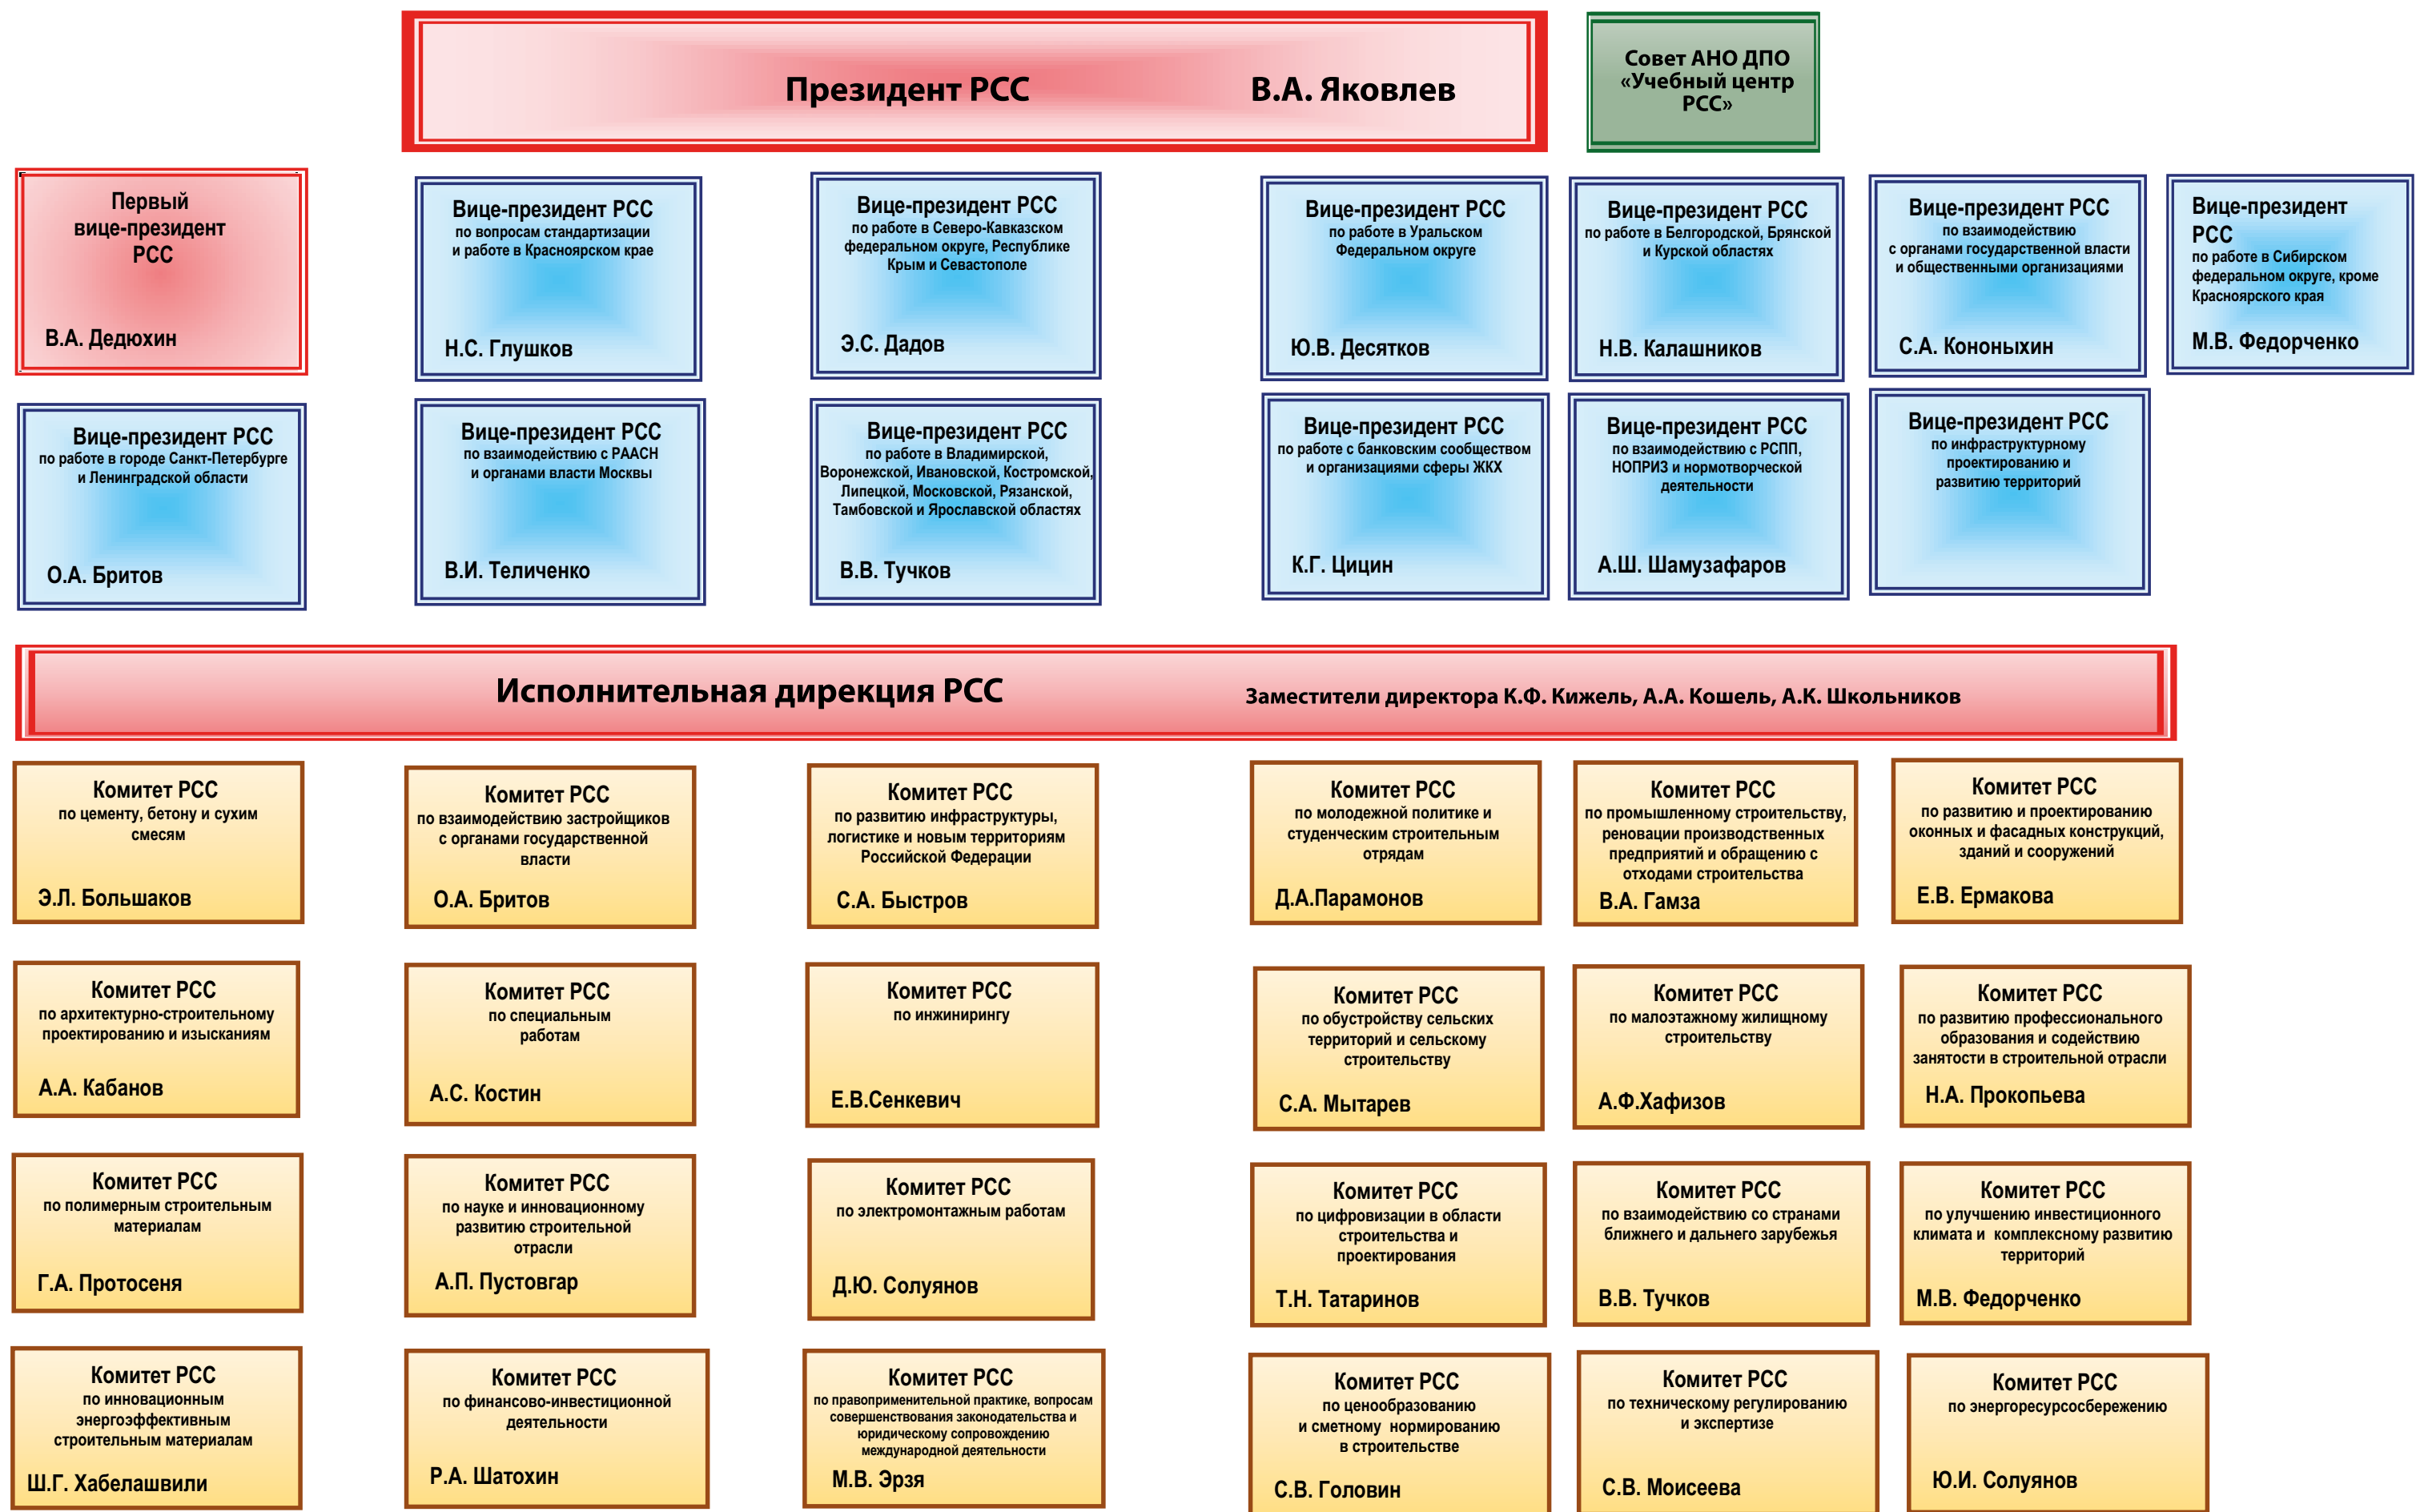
Президент РСС В.А. Яковлев

Совет АНО ДПО «Учебный центр РСС»

Первый вице-президент РСС
В.А. Дедюхин

Вице-президент РСС
по вопросам стандартизации и работе в Красноярском крае
Н.С. Глушков

Вице-президент РСС
по работе в Северо-Кавказском федеральном округе, Республике Крым и Севастополе
Э.С. Дадов

Вице-президент РСС
по работе в Уральском Федеральном округе
Ю.В. Десятков

Вице-президент РСС
по работе в Белгородской, Брянской и Курской областях
Н.В. Калашников

Вице-президент РСС
по взаимодействию с органами государственной власти и общественными организациями
С.А. Кононыхин

Вице-президент РСС
по работе в Сибирском федеральном округе, кроме Красноярского края
М.В. Федорченко

Вице-президент РСС
по работе в городе Санкт-Петербурге и Ленинградской области
О.А. Бритов

Вице-президент РСС
по взаимодействию с РААСН и органами власти Москвы
В.И. Теличенко

Вице-президент РСС
по работе в Владимирской, Воронежской, Ивановской, Костромской, Липецкой, Московской, Рязанской, Тамбовской и Ярославской областях
В.В. Тучков

Вице-президент РСС
по работе с банковским сообществом и организациями сферы ЖКХ
К.Г. Цицин

Вице-президент РСС
по взаимодействию с РСПП, НОПРИЗ и нормотворческой деятельности
А.Ш. Шамузафаров

Вице-президент РСС
по инфраструктурному проектированию и развитию территорий

Исполнительная дирекция РСС
Заместители директора К.Ф. Кижель, А.А. Кошель, А.К. Школьников

Комитет РСС
по цементу, бетону и сухим смесям
Э.Л. Большаков

Комитет РСС
по взаимодействию застройщиков с органами государственной власти
О.А. Бритов

Комитет РСС
по развитию инфраструктуры, логистике и новым территориям Российской Федерации
С.А. Быстров

Комитет РСС
по молодежной политике и студенческим строительным отрядам
Д.А.Парамонов

Комитет РСС
по промышленному строительству, реновации производственных предприятий и обращению с отходами строительства
В.А. Гамза

Комитет РСС
по развитию и проектированию оконных и фасадных конструкций, зданий и сооружений
Е.В. Ермакова

Комитет РСС
по архитектурно-строительному проектированию и изысканиям
А.А. Кабанов

Комитет РСС
по специальным работам
А.С. Костин

Комитет РСС
по инжинирингу
Е.В.Сенкевич

Комитет РСС
по обустройству сельских территорий и сельскому строительству
С.А. Мытарев

Комитет РСС
по малоэтажному жилищному строительству
А.Ф.Хафизов

Комитет РСС
по развитию профессионального образования и содействию занятости в строительной отрасли
Н.А. Прокопьева

Комитет РСС
по полимерным строительным материалам
Г.А. Протосеня

Комитет РСС
по науке и инновационному развитию строительной отрасли
А.П. Пустовгар

Комитет РСС
по электромонтажным работам
Д.Ю. Солуянов

Комитет РСС
по цифровизации в области строительства и проектирования
Т.Н. Татаринов

Комитет РСС
по взаимодействию со странами ближнего и дальнего зарубежья
В.В. Тучков

Комитет РСС
по улучшению инвестиционного климата и комплексному развитию территорий
М.В. Федорченко

Комитет РСС
по инновационным энергоэффективным строительным материалам
Ш.Г. Хабелашвили

Комитет РСС
по финансово-инвестиционной деятельности
Р.А. Шатохин

Комитет РСС
по правоприменительной практике, вопросам совершенствования законодательства и юридическому сопровождению международной деятельности
М.В. Эрзя

Комитет РСС
по ценообразованию и сметному нормированию в строительстве
С.В. Головин

Комитет РСС
по техническому регулированию и экспертизе
С.В. Моисеева

Комитет РСС
по энергоресурсосбережению
Ю.И. Солуянов